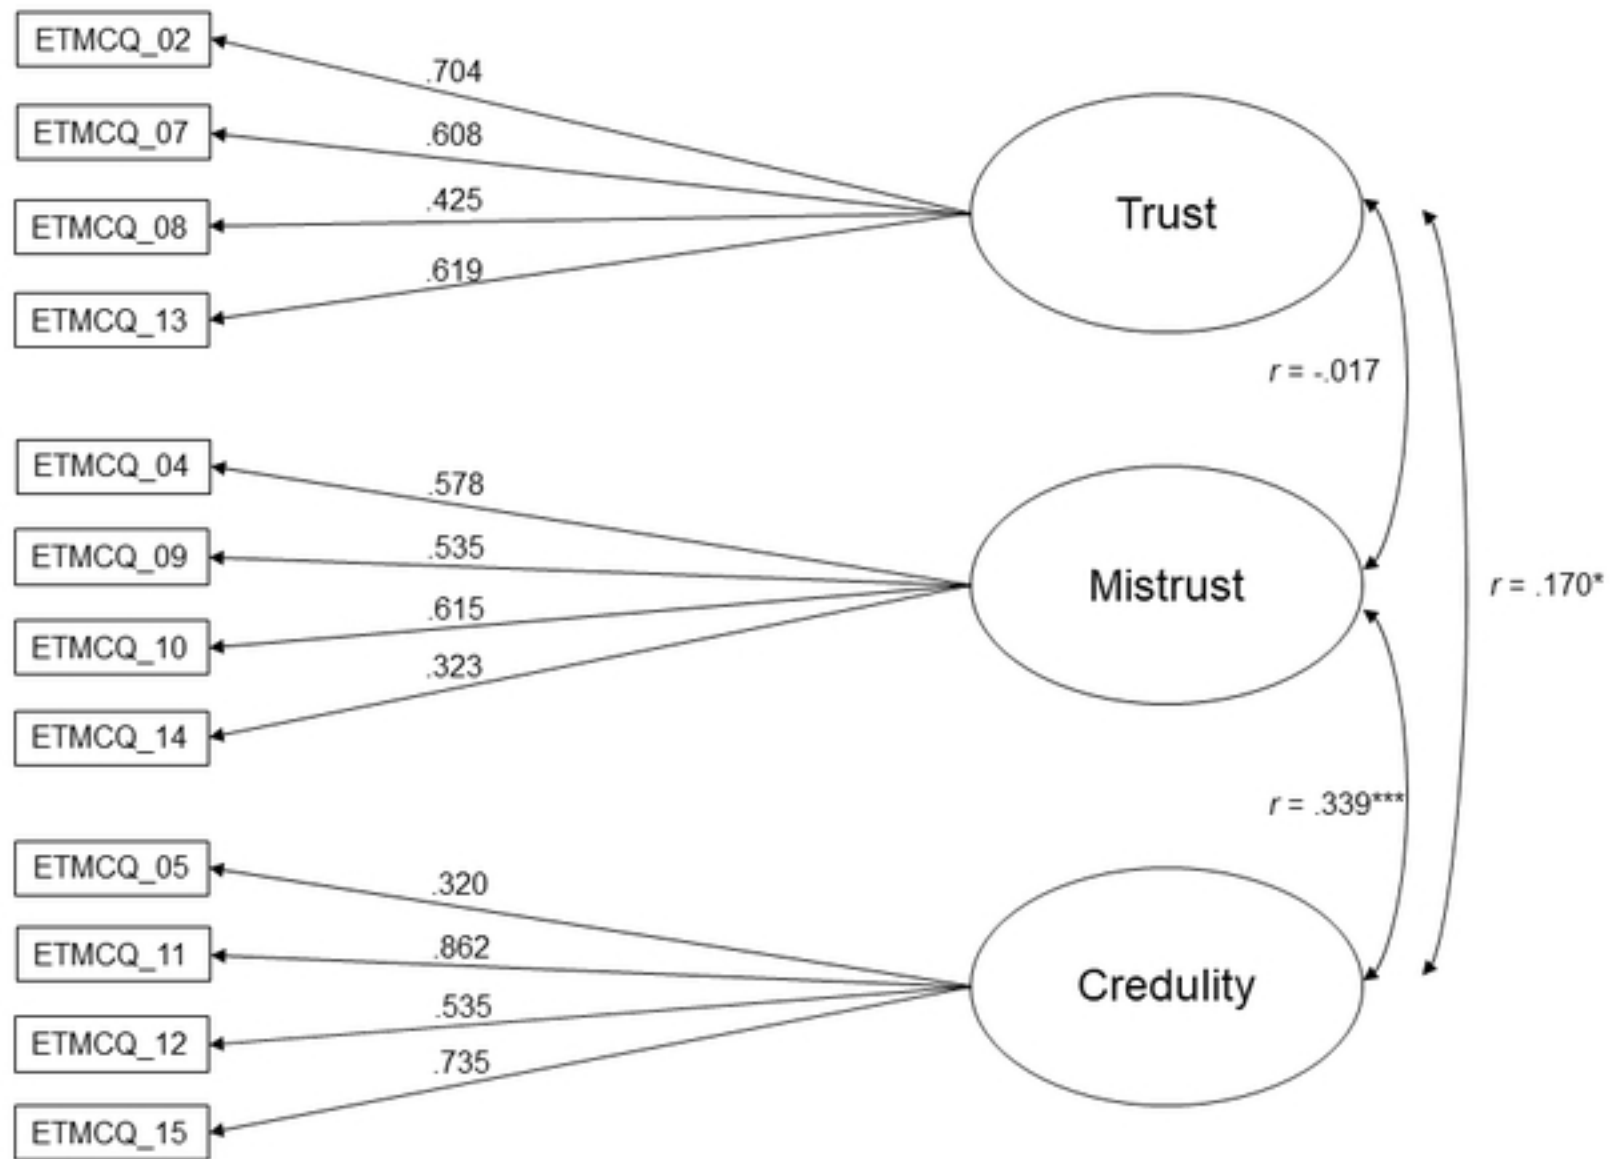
ETMCQ_02
.704
ETMCQ_07
.608
ETMCQ_08
.425
ETMCQ_13
.619
Trust
$r$ = -.017
ETMCQ_04
.578
ETMCQ_09
.535
ETMCQ_10
.615
ETMCQ_14
.323
Mistrust
$r$ = .170*
$r$ = .339***
ETMCQ_05
.320
ETMCQ_11
.862
ETMCQ_12
.535
ETMCQ_15
.735
Credulity